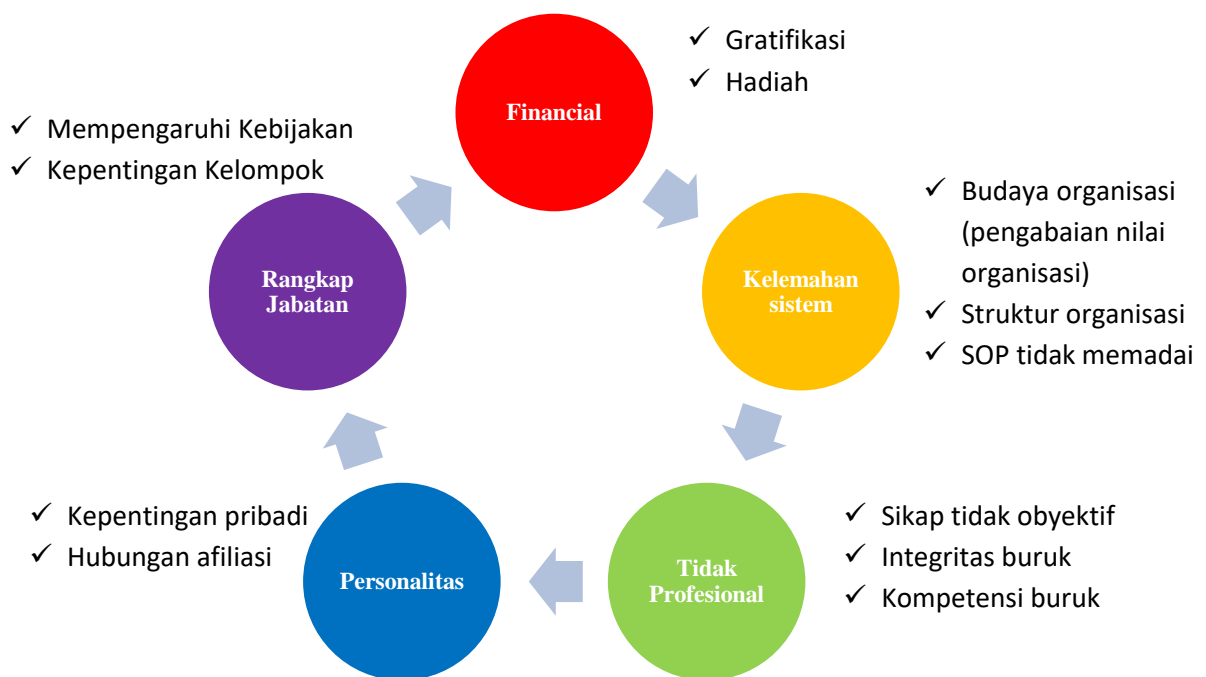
Financial

✓ Gratifikasi
✓ Hadiah

Kelemahan sistem

✓ Budaya organisasi (pengabaian nilai organisasi)
✓ Struktur organisasi
✓ SOP tidak memadai

Tidak Profesional

✓ Sikap tidak obyektif
✓ Integritas buruk
✓ Kompetensi buruk

Personalitas

✓ Kepentingan pribadi
✓ Hubungan afiliasi

Rangkap Jabatan

✓ Mempengaruhi Kebijakan
✓ Kepentingan Kelompok